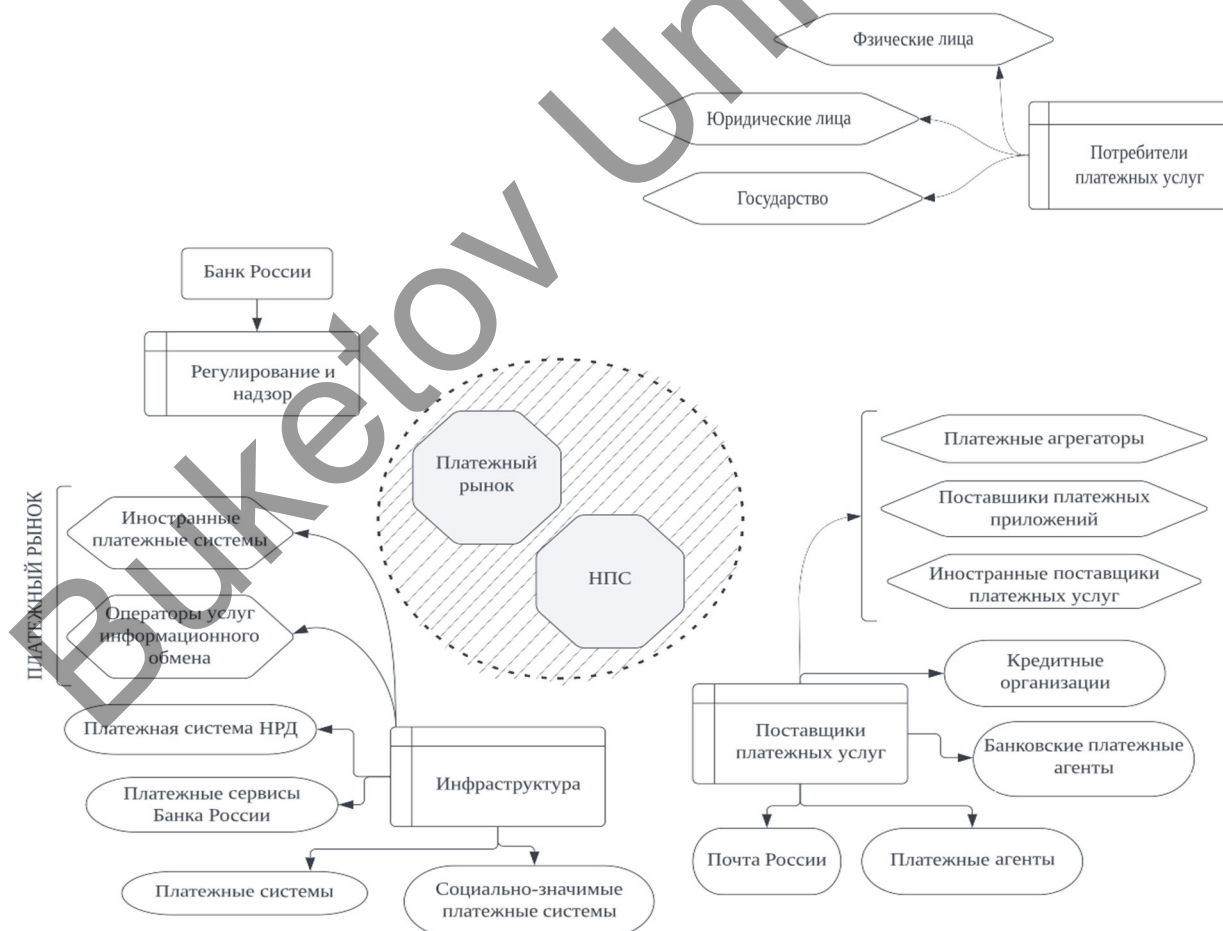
Фзические лица

Юридические лица

Потребители платежных услуг

Государство

Банк России

Регулирование и надзор

Платежный рынок

НПС

ПЛАТЕЖНЫЙ РЫНОК

Иностранные платежные системы

Операторы услуг информационного обмена

Платежная система НРД

Платежные сервисы Банка России

Инфраструктура

Платежные системы

Социально-значимые платежные системы

Платежные агрегаторы

Поставшики платежных приложений

Иностранные поставщики платежных услуг

Кредитные организации

Поставщики платежных услуг

Банковские платежные агенты

Почта России

Платежные агенты

Buketov Uni